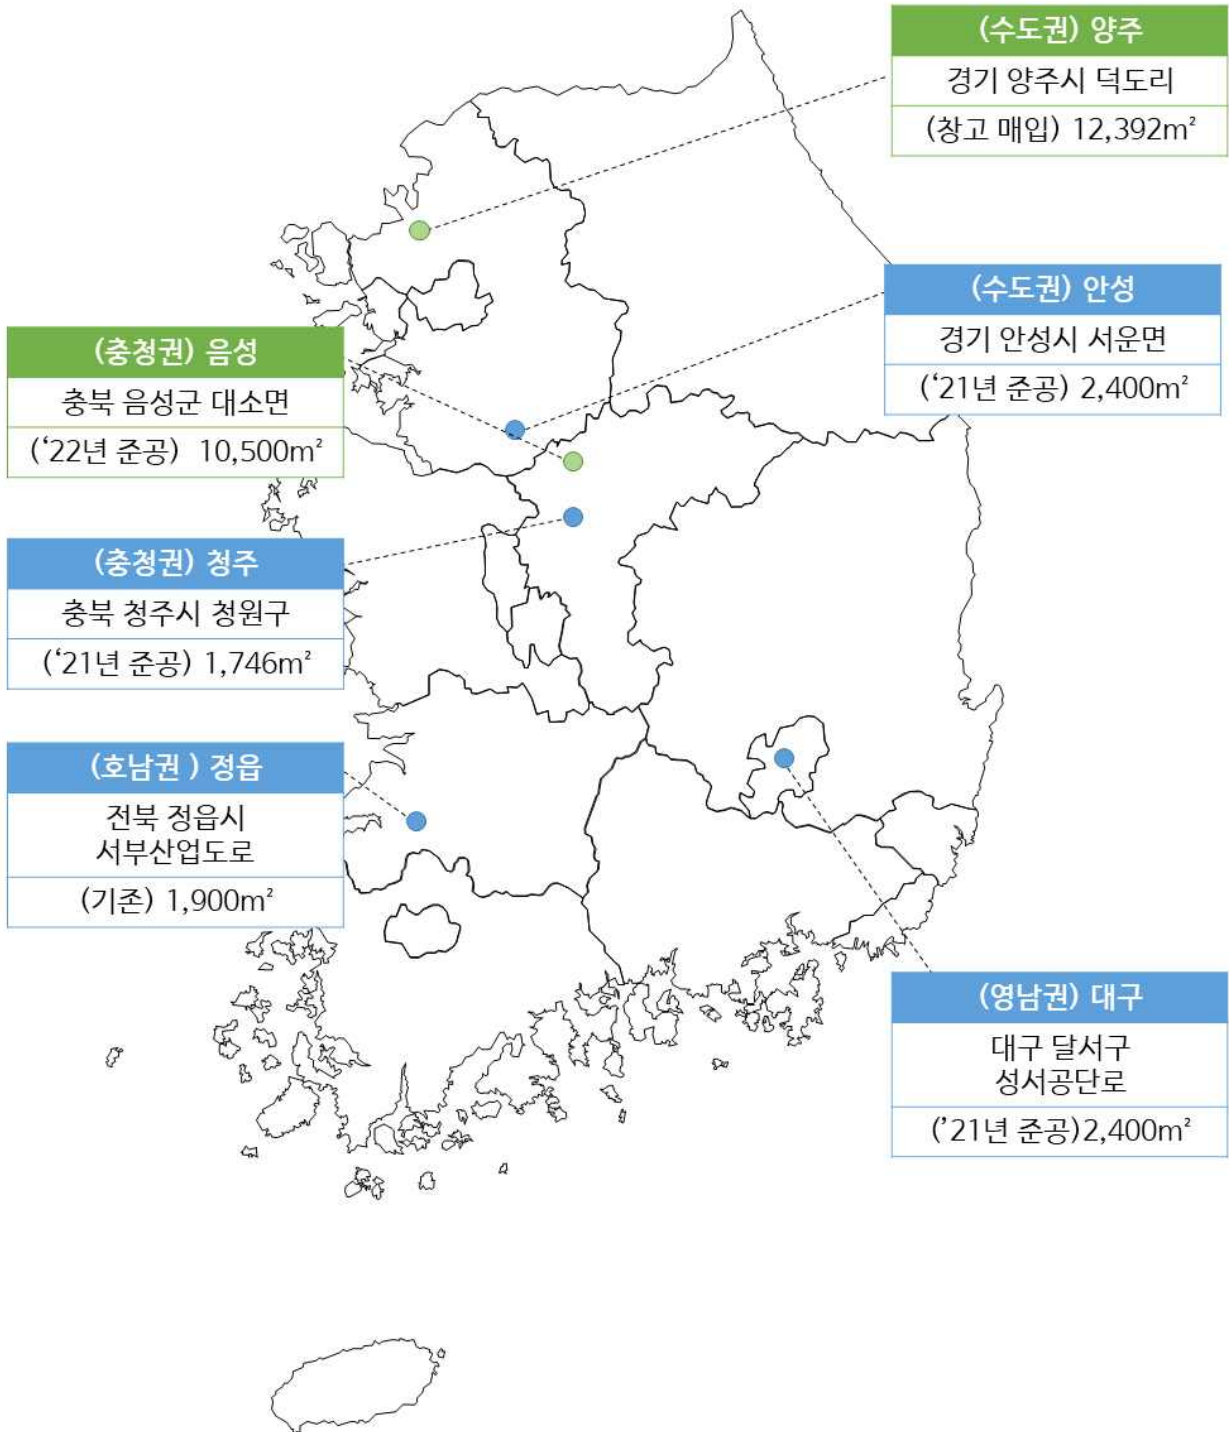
(수도권) 양주
경기 양주시 덕도리
(창고 매입) 12,392m²

(수도권) 안성
경기 안성시 서운면
(‘21년 준공) 2,400m²

(충청권) 음성
충북 음성군 대소면
(‘22년 준공) 10,500m²

(충청권) 청주
충북 청주시 청원구
(‘21년 준공) 1,746m²

(호남권 ) 정읍
전북 정읍시 서부산업도로
(기존) 1,900m²

(영남권) 대구
대구 달서구 성서공단로
(’21년 준공)2,400m²